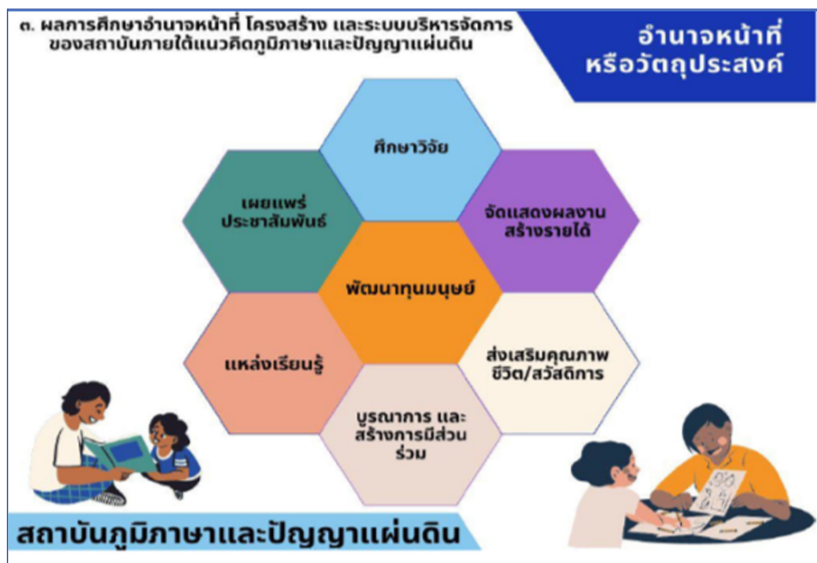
ต. ผลการศึกษาอำนาจหน้าที่ โครงสร้าง และระบบบริหารจัดการของสถาบันภายใต้แนวคิดภูมิภาษาและปัญญาแผ่นดิน

อำนาจหน้าที่ หรือวัตถุประสงค์

ศึกษาวิจัย

เผยแพร่ ประชาสัมพันธ์

จัดแสดงผลงาน สร้างรายได้

พัฒนาทุนมนุษย์

แหล่งเรียนรู้

ส่งเสริมคุณภาพ ชีวิต/สวัสดิการ

บูรณาการ และ สร้างการมีส่วนร่วม

สถาบันภูมิภาษาและปัญญาแผ่นดิน